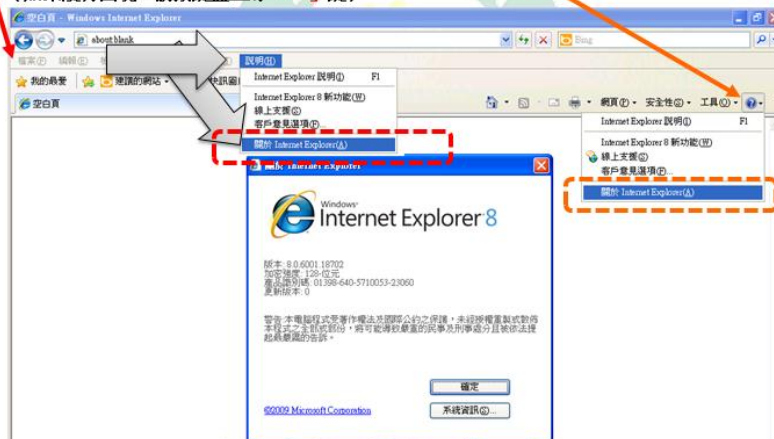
空白頁 - Windows Internet Explorer

about:blank

Bing

檔案(F) 編輯(E)

說明(H)

我的最愛

建議的網站

空白頁

Internet Explorer 說明(I) F1

Internet Explorer 8 新功能(W)

線上支援(S)

客戶意見選項(P)...

關於 Internet Explorer(A)

網頁(P) 安全性(S) 工具(O)

Internet Explorer 說明(I) F1

Internet Explorer 8 新功能(W)

線上支援(S)

客戶意見選項(P)...

關於 Internet Explorer(A)

關於 Internet Explorer

Windows Internet Explorer 8

版本: 8.0.6001.18702
加密強度: 128-位元
產品識別碼: 01398-640-5710053-23060
更新版本: 0

警告: 本電腦程式受著作權法及國際公約之保護，未經授權重製或散佈本程式之全部或部份，將可能導致嚴重的民事及刑事處分且被依法提起最嚴厲的告訴。

確定

©2009 Microsoft Corporation

系統資訊(S)...